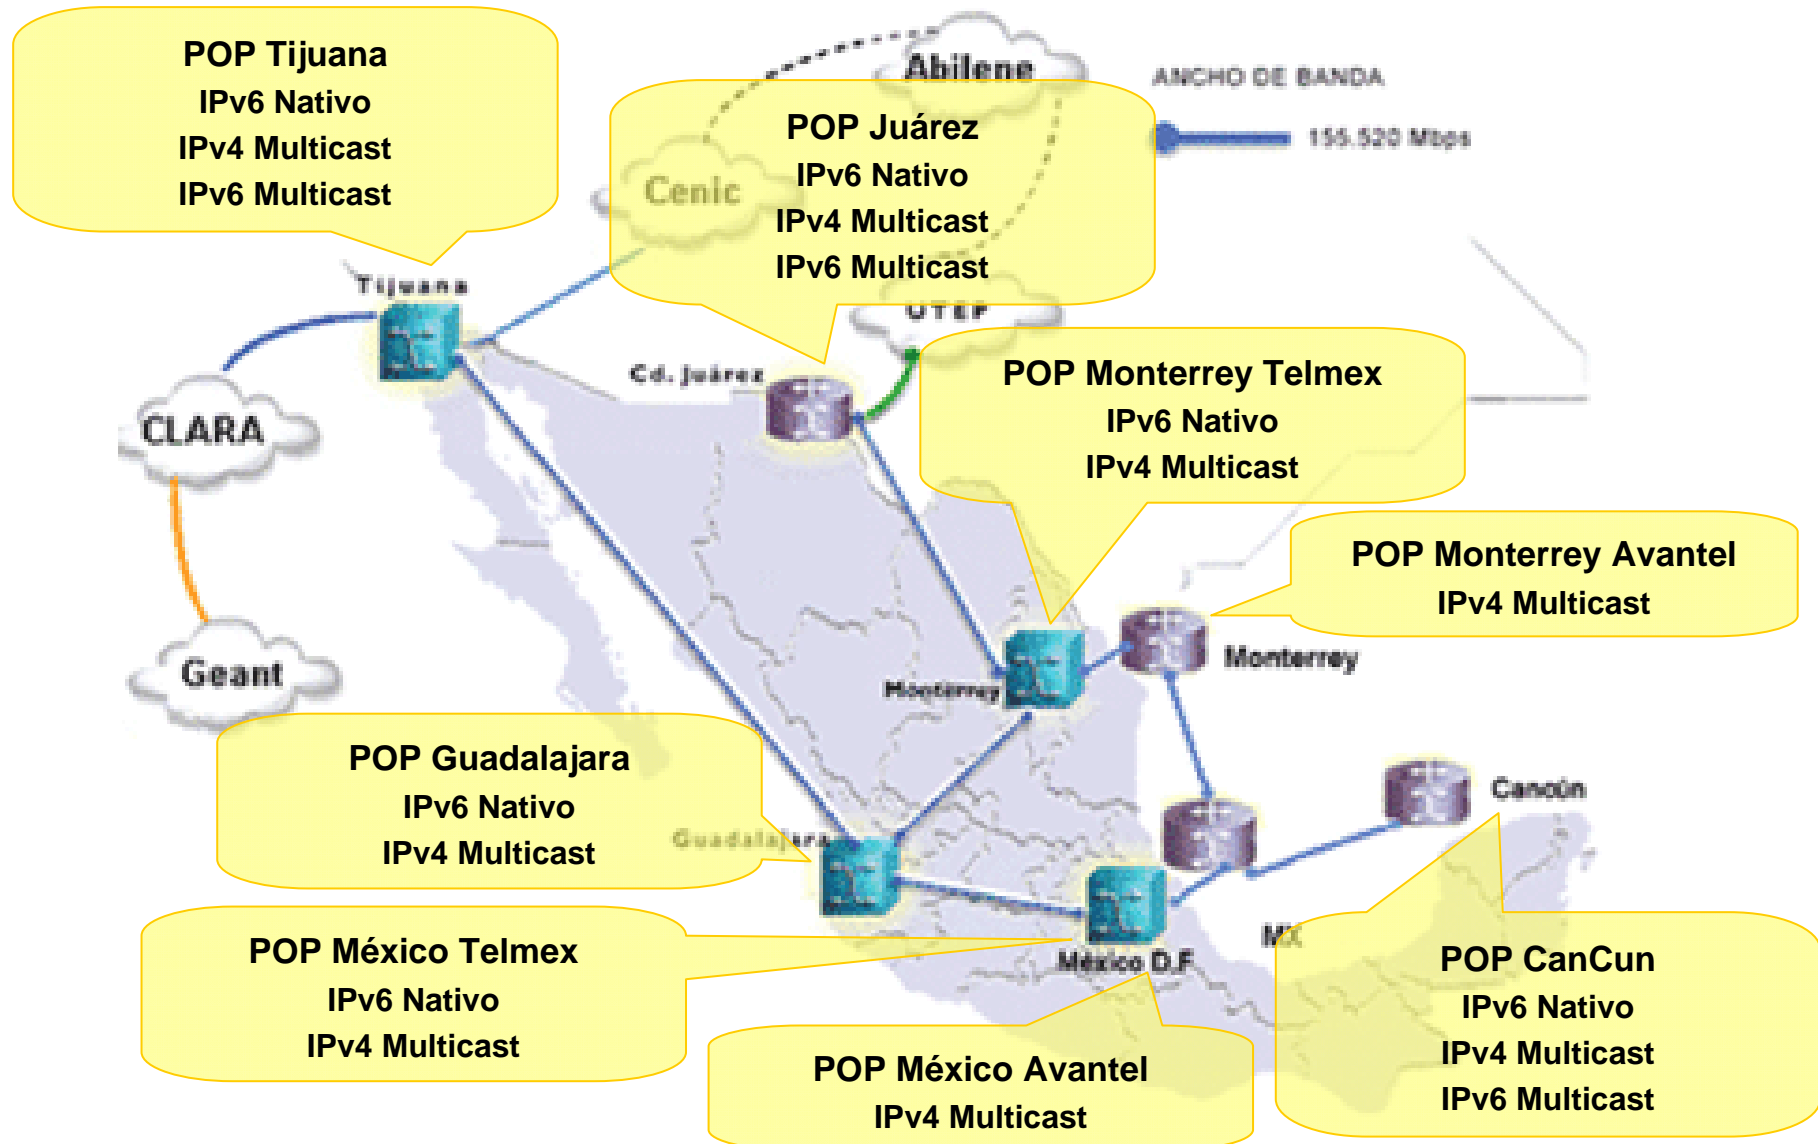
POP Tijuana
IPv6 Nativo
IPv4 Multicast
IPv6 Multicast

Abilene

ANCHO DE BANDA

155.520 Mbps

POP Juárez
IPv6 Nativo
IPv4 Multicast
IPv6 Multicast

Cenic

UTEP

Tijuana

Cd. Juárez

CLARA

POP Monterrey Telmex
IPv6 Nativo
IPv4 Multicast

POP Monterrey Avantel
IPv4 Multicast

Monterrey

Monterrey

Geant

POP Guadalajara
IPv6 Nativo
IPv4 Multicast

Guadalajara

Cancún

POP México Telmex
IPv6 Nativo
IPv4 Multicast

MX

México D.F

POP CanCun
IPv6 Nativo
IPv4 Multicast
IPv6 Multicast

POP México Avantel
IPv4 Multicast